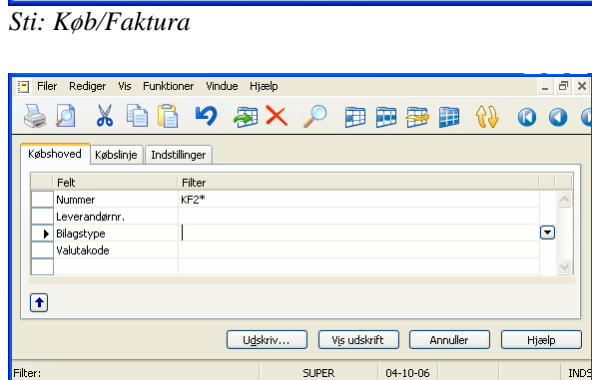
Sti: Køb/Faktura

Filer Rediger Vis Funktioner Vindue Hjælp

Købshoved Købslinje Indstillinger

| Felt | Filter |
|---|---|
| Nummer | KF2* |
| Leverandørnr. | |
| Bilagstype | |
| Valutakode | |
| | |

Udskriv... Vis udskrift Annuller Hjælp

Filter: SUPER 04-10-06 INDS